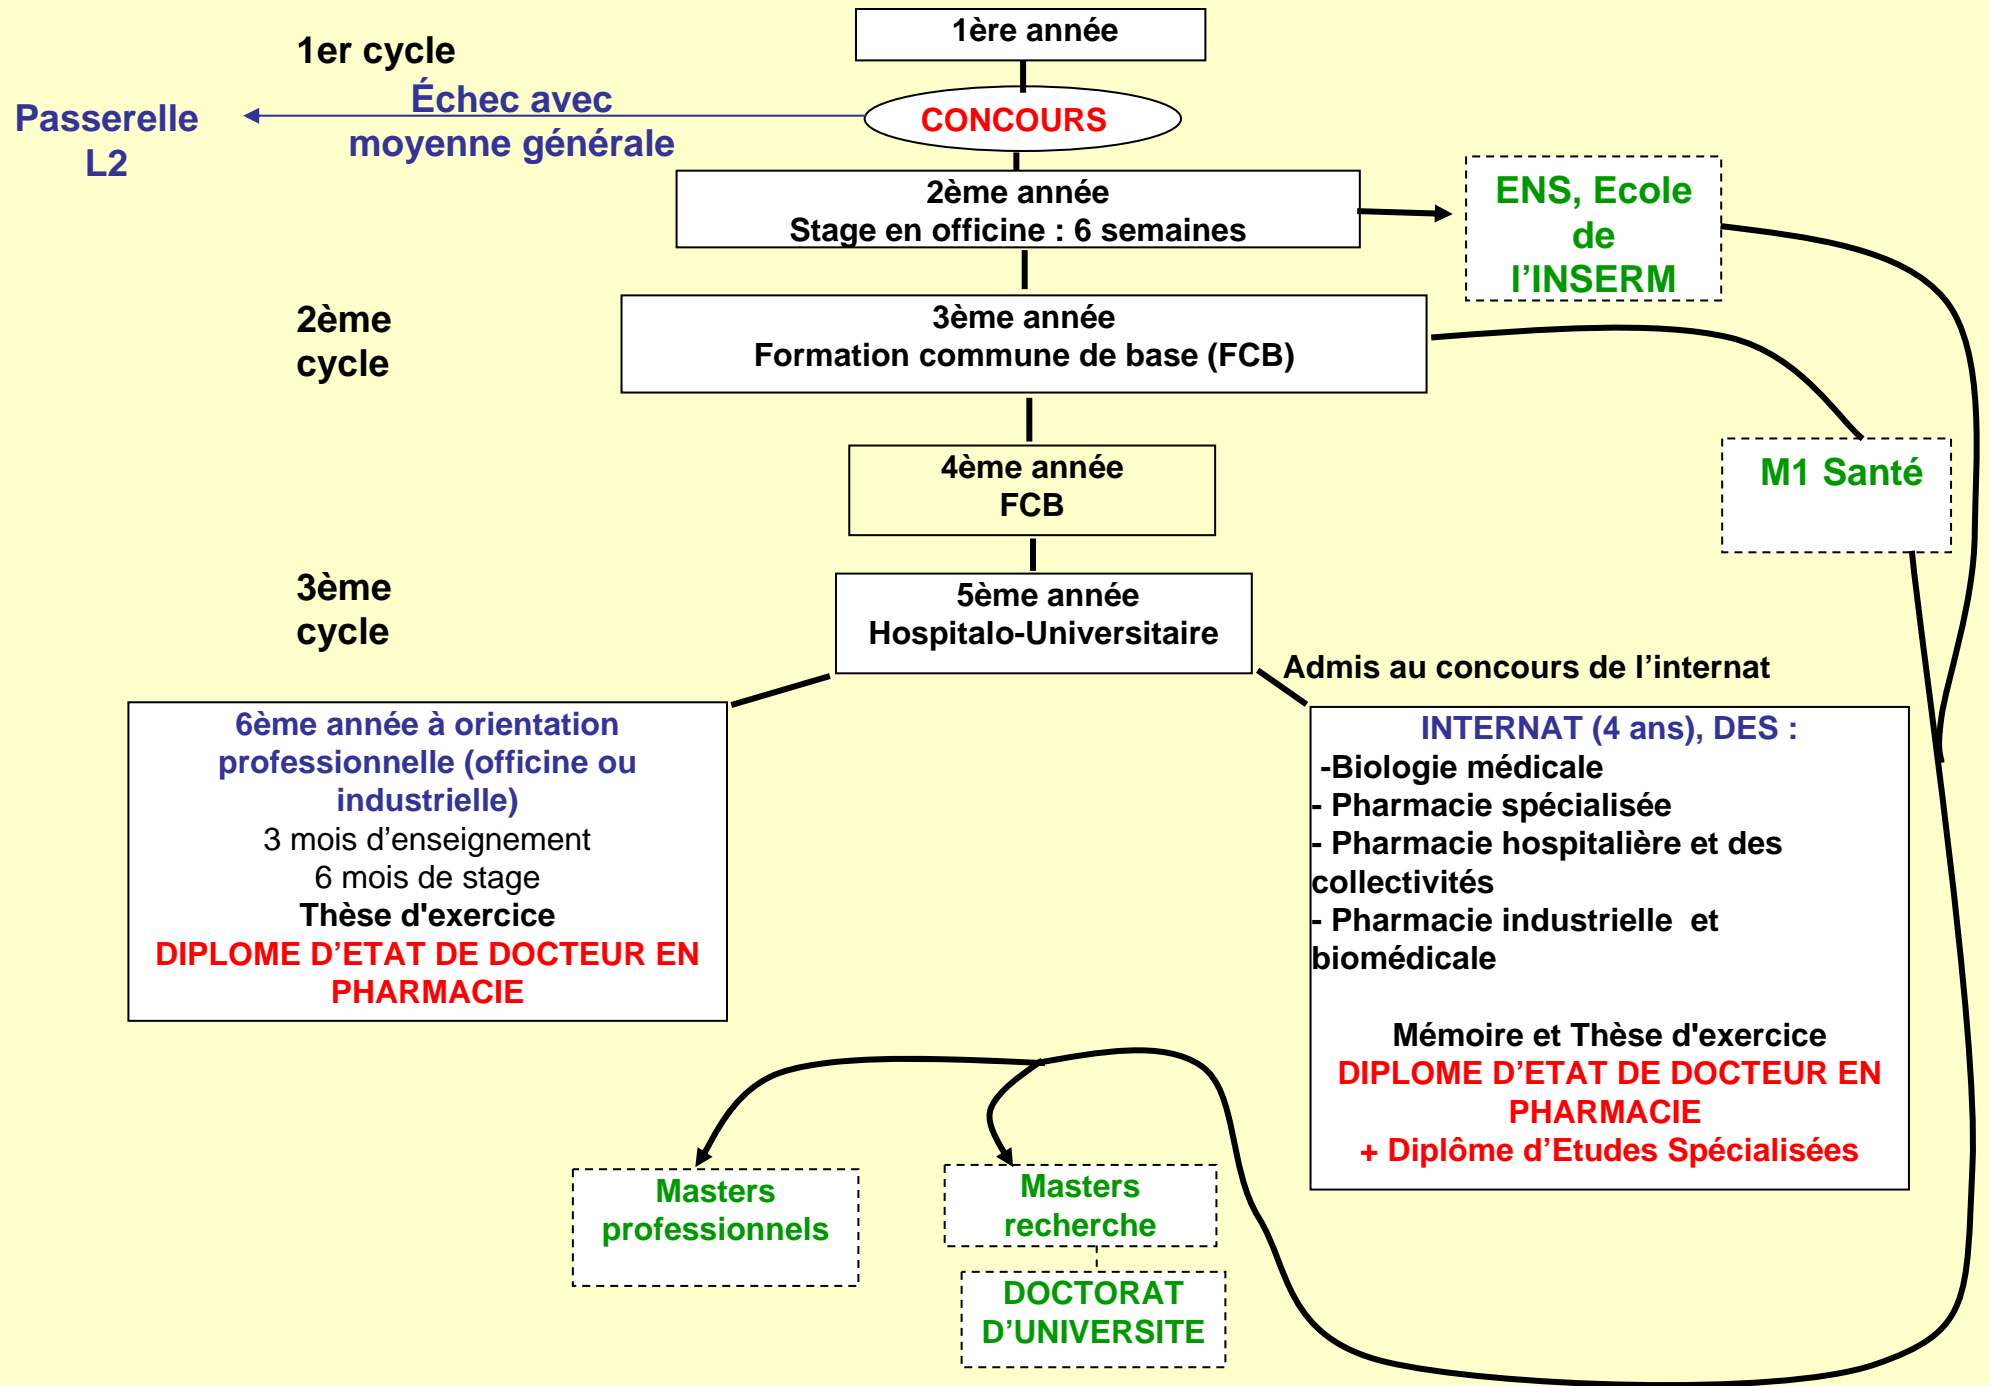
1er cycle

1ère année

Passerelle L2

Échec avec moyenne générale

CONCOURS

2ème année
Stage en officine : 6 semaines

ENS, Ecole de l'INSERM

2ème cycle

3ème année
Formation commune de base (FCB)

4ème année
FCB

M1 Santé

3ème cycle

5ème année
Hospitalo-Universitaire

Admis au concours de l'internat

6ème année à orientation professionnelle (officine ou industrielle)
3 mois d'enseignement
6 mois de stage
Thèse d'exercice
DIPLOME D'ETAT DE DOCTEUR EN PHARMACIE

INTERNAT (4 ans), DES :
-Biologie médicale
- Pharmacie spécialisée
- Pharmacie hospitalière et des collectivités
- Pharmacie industrielle et biomédicale

Mémoire et Thèse d'exercice
DIPLOME D'ETAT DE DOCTEUR EN PHARMACIE
+ Diplôme d'Etudes Spécialisées

Masters professionnels

Masters recherche

DOCTORAT D'UNIVERSITE